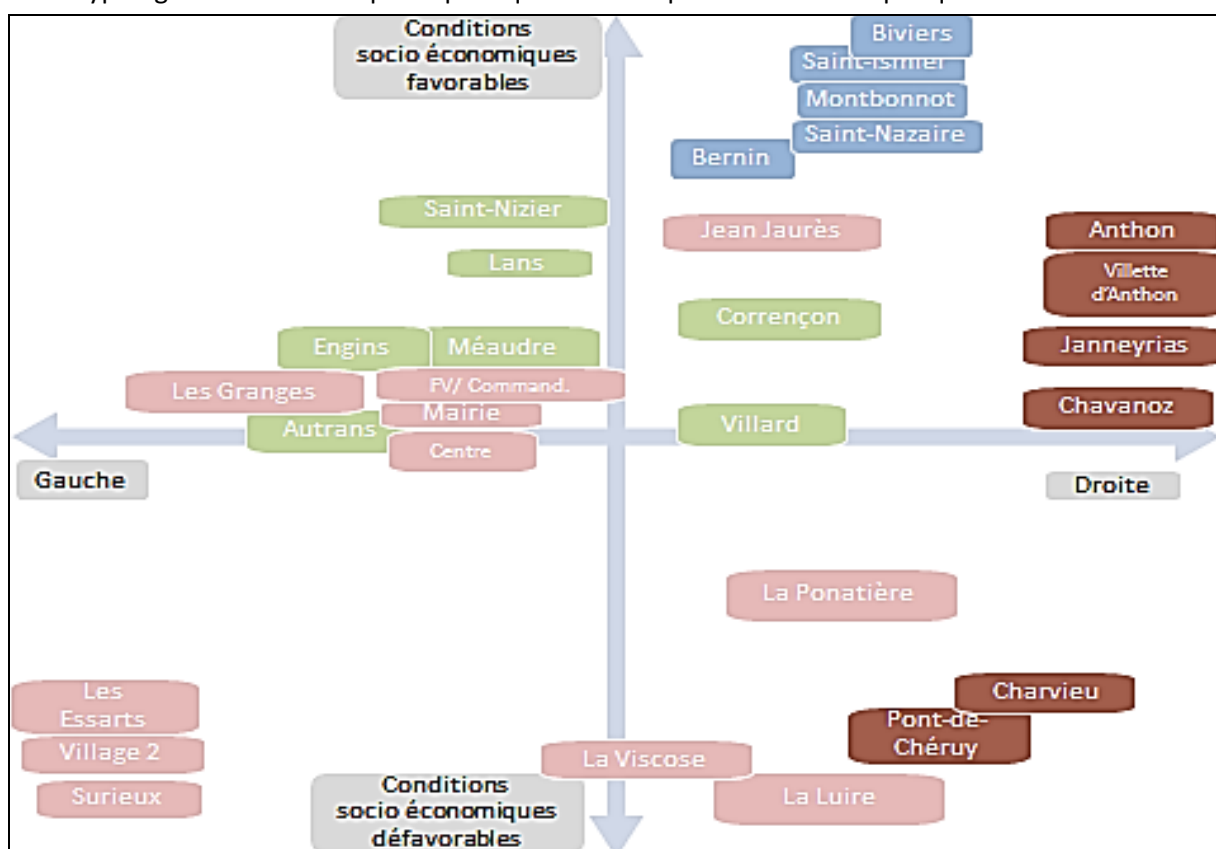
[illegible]

Conditions socio économiques favorables

Biviers
Saint-Ismier
Montbonnot
Saint-Nazaire
Bernin

Saint-Nizier
Jean Jaurès
Anthon
Lans
Villette d'Anthon
Corrençon
Janneyrias
Engins
Méaudre
Les Granges
FV/ Command.
Mairie
Chavanoz
Autrans
Villard
Centre

Gauche
Droite

La Ponatière

Les Essarts
Charvieu
Pont-de-Chéruy
Village 2
La Viscose
Surieux
La Luire

Conditions socio économiques défavorables